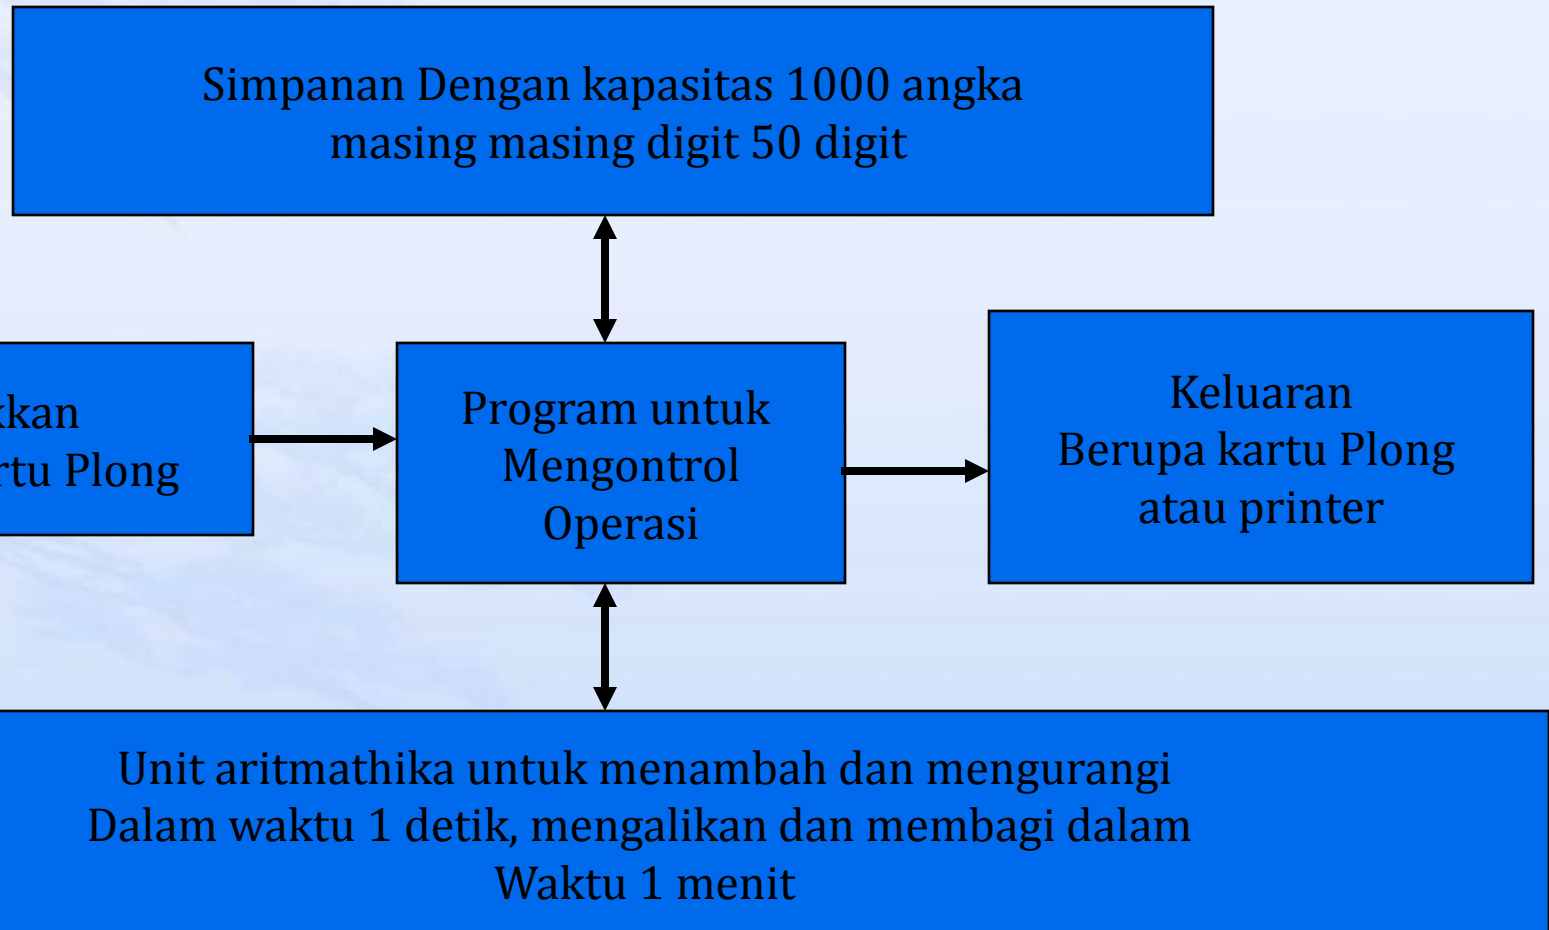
Simpanan Dengan kapasitas 1000 angka masing masing digit 50 digit

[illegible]kan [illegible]rtu Plong

Program untuk Mengontrol Operasi

Keluaran Berupa kartu Plong atau printer

Unit aritmathika untuk menambah dan mengurangi Dalam waktu 1 detik, mengalikan dan membagi dalam Waktu 1 menit